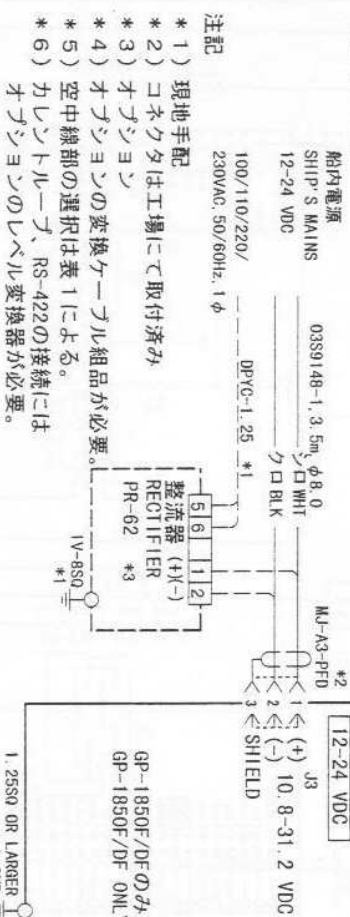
注記
＊１）現地手配
＊２）コネクタは工場にて取付済み
＊３）オプション
＊４）オプションの変換ケーブル組品が必要。
＊５）空中線部の選択は表１による。
＊６）カレントループ、RS-422の接続には
オプションのレベル変換器が必要。

船内電源
SHIP'S MAINS
12-24 VDC

100/110/220/
230VAC, 50/60Hz, 1φ

0359148-1, 3.5m, φ8.0
シロ WHT
クロ BLK

DPYC-1.25 ＊1

5 6 1 2
整流器 (+)(-)
RECTIFIER
PR-62 ＊3

IV-8SQ
＊1

＊2
MJ-A3-PFD

12-24 VDC
J3
1 (+)
2 (-)
3 SHIELD
10.8-31.2 VDC

GP-1850F/DFのみ
GP-1850F/DF ONL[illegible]

1.25SQ OR LARGER